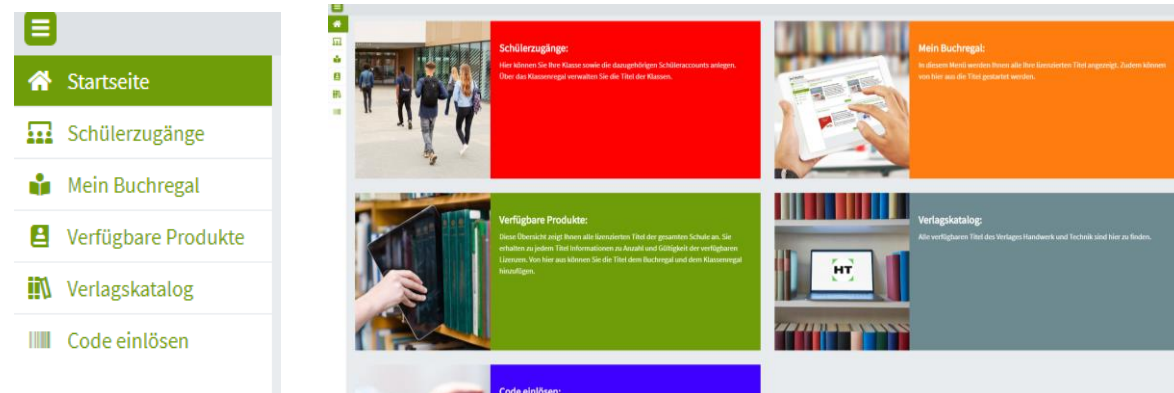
Startseite
Schülerzugänge
Mein Buchregal
Verfügbare Produkte
Verlagskatalog
Code einlösen

Schülerzugänge:
Hier können Sie Ihre Klasse sowie die dazugehörigen Schüleraccounts anlegen. Über das Klassenregal verwalten Sie die Titel der Klassen.

Mein Buchregal:
In diesem Menü werden Ihnen alle Ihre lizenzierten Titel angezeigt. Zudem können von hier aus die Titel gestartet werden.

Verfügbare Produkte:
Diese Übersicht zeigt Ihnen alle lizenzierten Titel der gesamten Schule an. Sie erhalten zu jedem Titel Informationen zu Anzahl und Gültigkeit der verfügbaren Lizenzen. Von hier aus können Sie die Titel dem Buchregal und dem Klassenregal hinzufügen.

Verlagskatalog:
Alle verfügbaren Titel des Verlages Handwerk und Technik sind hier zu finden.

HT

Code einlösen: